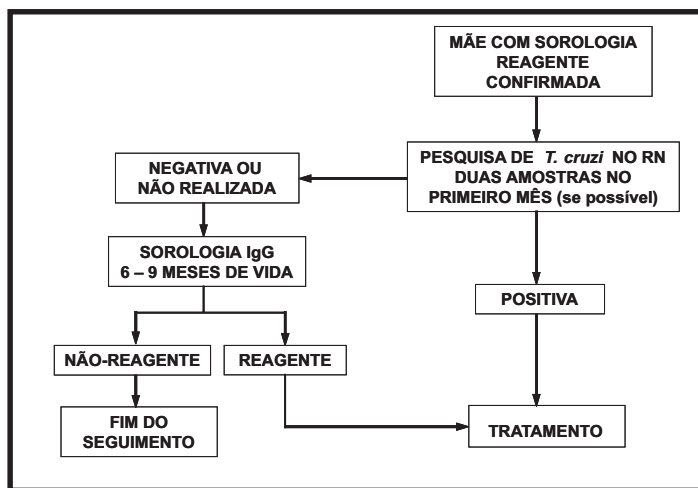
MÃE COM SOROLOGIA REAGENTE CONFIRMADA

PESQUISA DE *T. cruzi* NO RN DUAS AMOSTRAS NO PRIMEIRO MÊS (se possível)

NEGATIVA OU NÃO REALIZADA

SOROLOGIA IgG 6 – 9 MESES DE VIDA

POSITIVA

NÃO-REAGENTE

REAGENTE

FIM DO SEGUIMENTO

TRATAMENTO